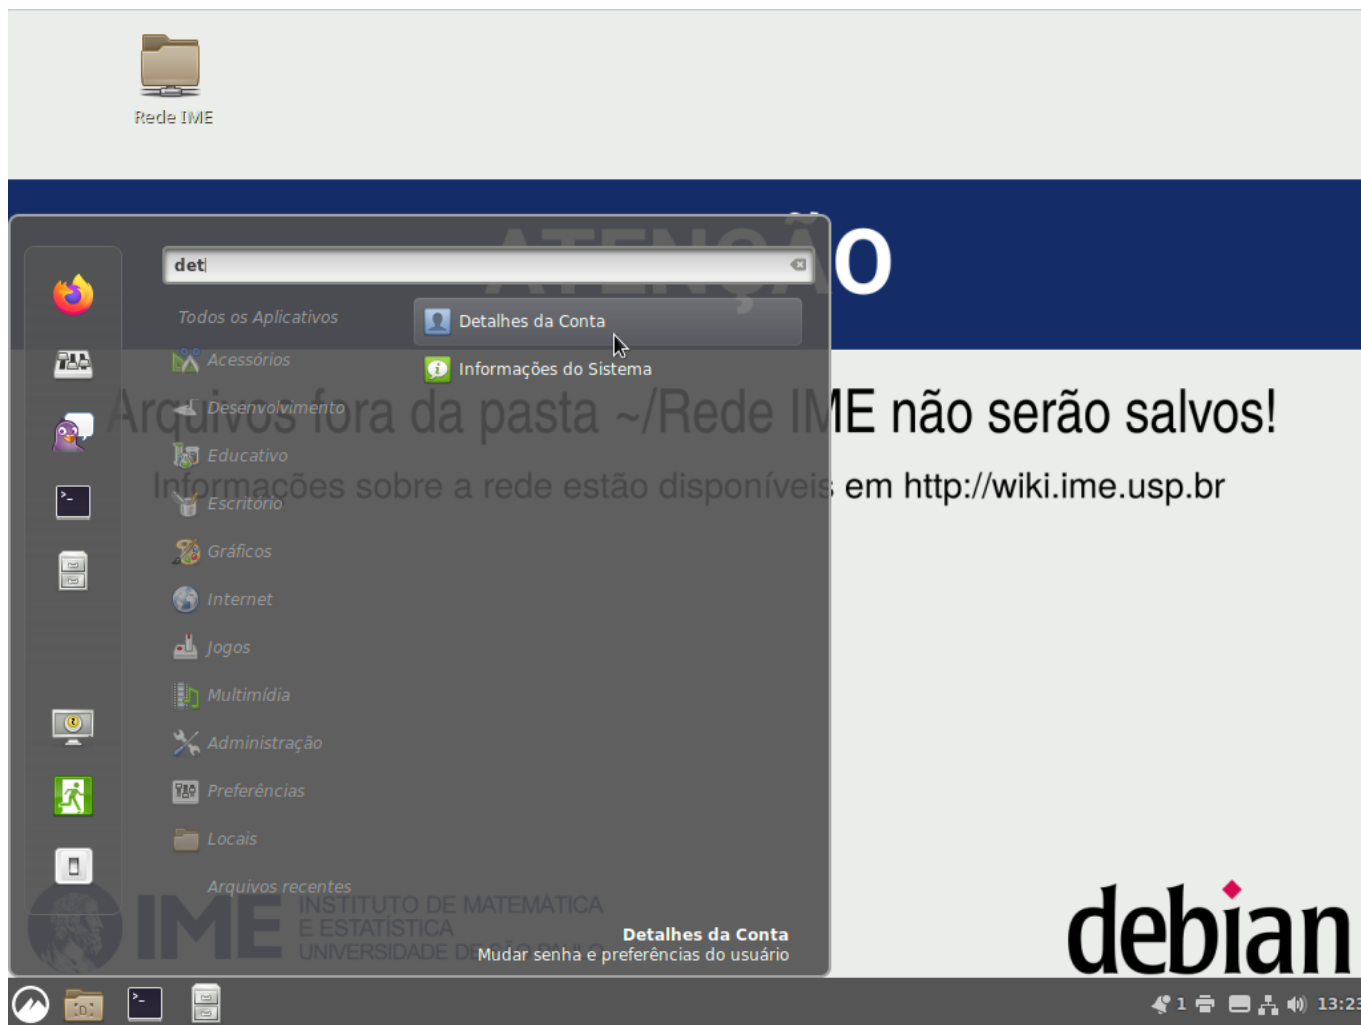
Rede IME

ATENÇÃO

Arquivos fora da pasta ~/Rede IME não serão salvos!

Informações sobre a rede estão disponíveis em http://wiki.ime.usp.br

det

Todos os Aplicativos

Acessórios

Desenvolvimento

Educativo

Escritório

Gráficos

Internet

Jogos

Multimídia

Administração

Preferências

Locais

Arquivos recentes

Detalhes da Conta

Informações do Sistema

Detalhes da Conta
Mudar senha e preferências do usuário

IME INSTITUTO DE MATEMÁTICA E ESTATÍSTICA UNIVERSIDADE DE SÃO PAULO

debian

1 13:23